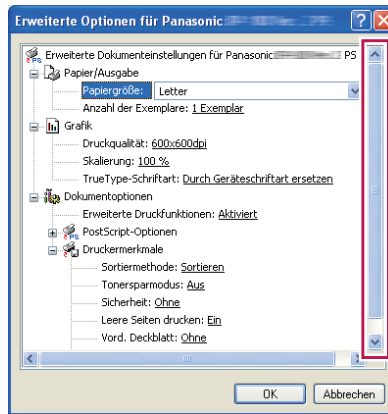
Erweiterte Optionen für Panasonic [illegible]

Erweiterte Dokumenteinstellungen für Panasonic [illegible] PS
Papier/Ausgabe
Papiergröße: Letter
Anzahl der Exemplare: 1 Exemplar
Grafik
Druckqualität: 600x600dpi
Skalierung: 100 %
TrueType-Schriftart: Durch Geräteschriftart ersetzen
Dokumentoptionen
Erweiterte Druckfunktionen: Aktiviert
PostScript-Optionen
Druckermerkmale
Sortiermethode: Sortieren
Tonersparmodus: Aus
Sicherheit: Ohne
Leere Seiten drucken: Ein
Vord. Deckblatt: Ohne

OK
Abbrechen